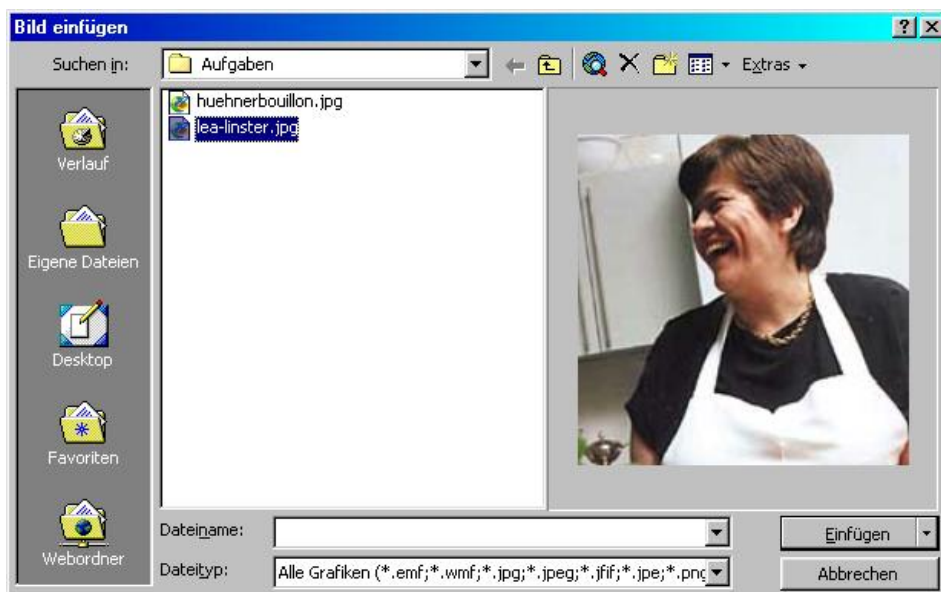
Bild einfügen
? X
Suchen in: Aufgaben
Extras
Verlauf
Eigene Dateien
Desktop
Favoriten
Webordner
huehnerbouillon.jpg
lea-linster.jpg
Dateiname:
Dateityp: Alle Grafiken (*.emf;*.wmf;*.jpg;*.jpeg;*.jfif;*.jpe;*.pnc
Einfügen
Abbrechen